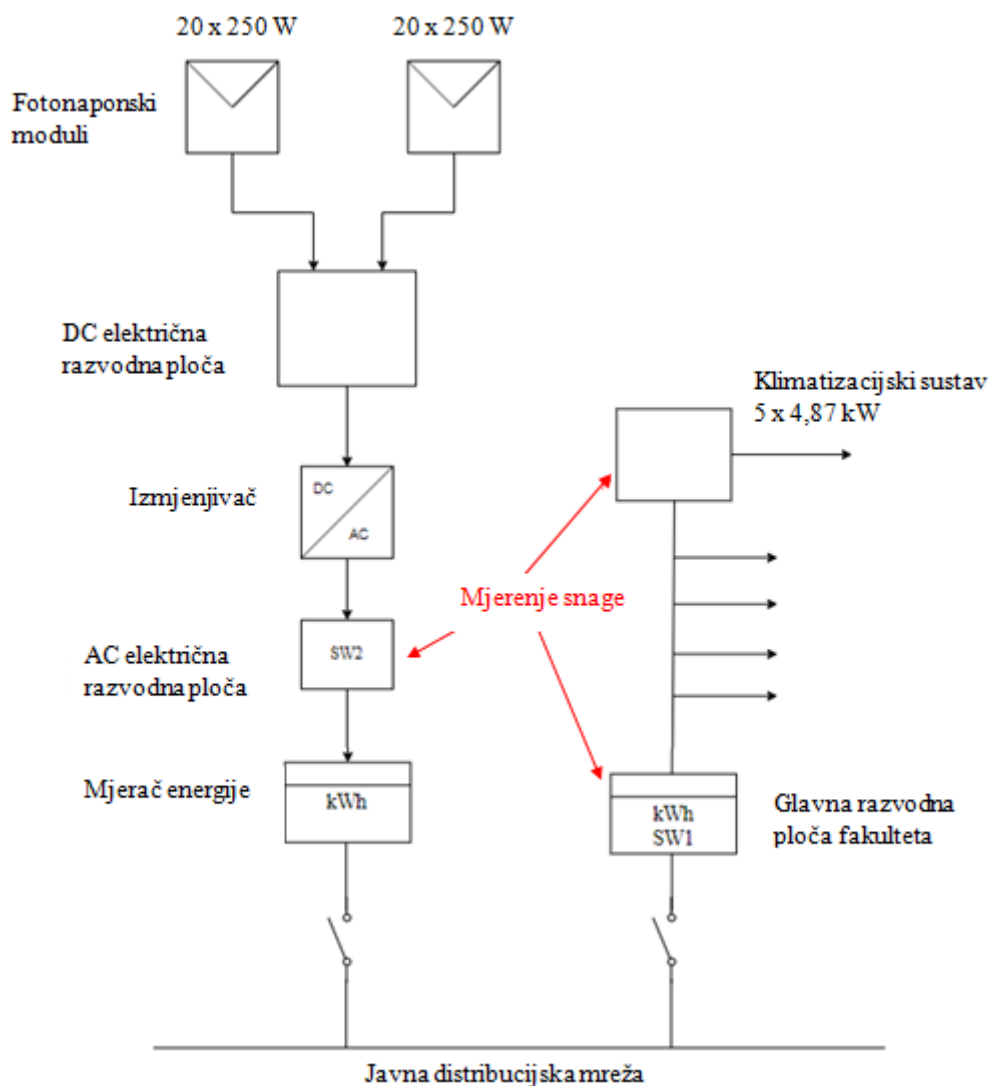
20 x 250 W

20 x 250 W

Fotonaponski moduli

DC električna razvodna ploča

Klimatizacijski sustav 5 x 4,87 kW

Izmjenjivač

DC

AC

Mjerenje snage

AC električna razvodna ploča

SW2

Mjerač energije

kWh

kWh SW1

Glavna razvodna ploča fakulteta

Javna distribucijska mreža